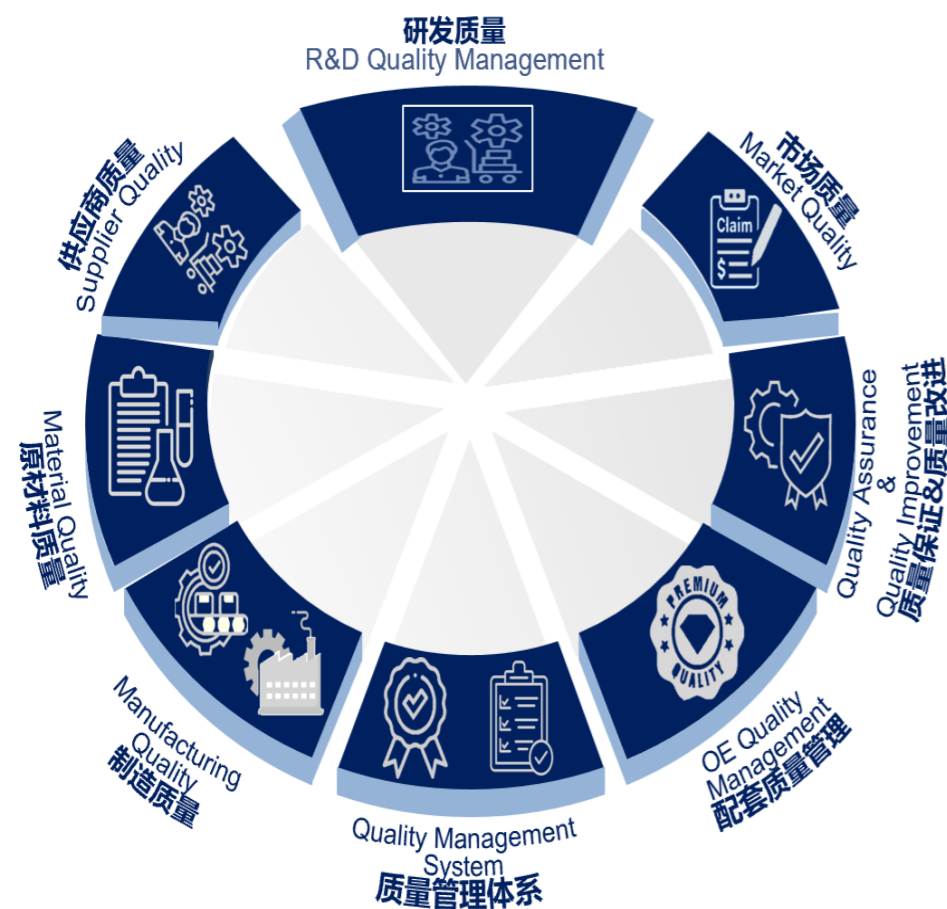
研发质量
R&D Quality Management

市场质量
Market Quality

Claim

Quality Assurance
&
Quality Improvement
质量保证&质量改进

PREMIUM
QUALITY

OE Quality
Management
配套质量管理

Quality Management
System
质量管理体系

Manufacturing
Quality
制造质量

Material Quality
原材料质量

供应商质量
Supplier Quality